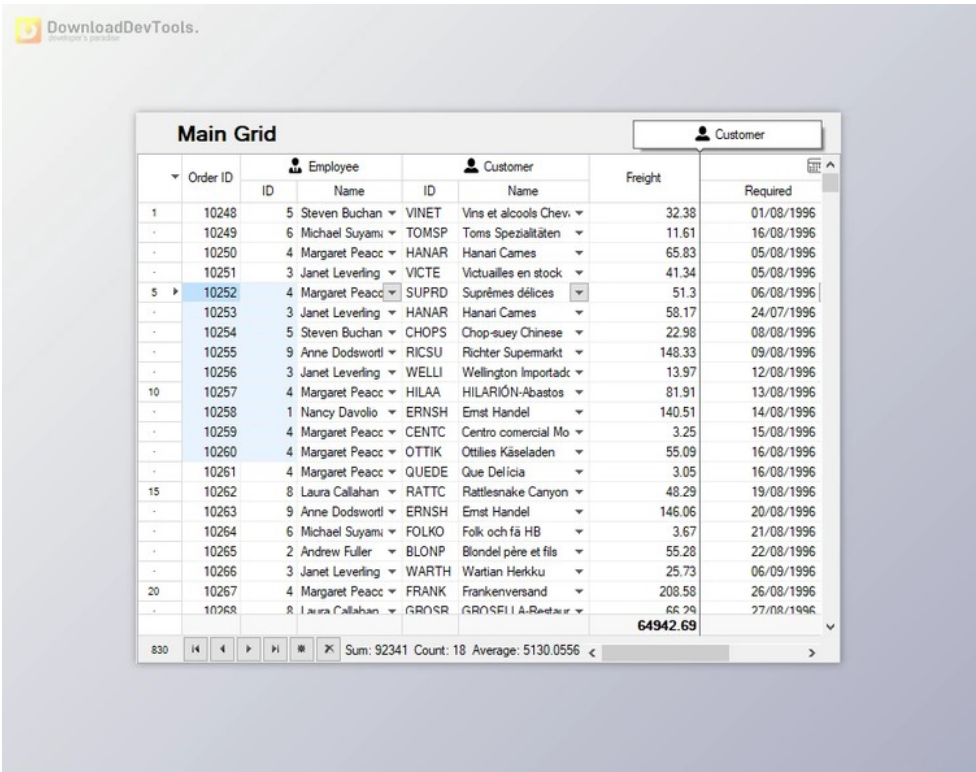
DownloadDevTools.
developer's paradise

Main Grid

Customer

| | Order ID | Employee ID | Employee Name | Customer ID | Customer Name | Freight | Required |
|---|---|---|---|---|---|---|---|
| 1 | 10248 | 5 | Steven Buchan | VINET | Vins et alcools Chev | 32.38 | 01/08/1996 |
| · | 10249 | 6 | Michael Suyama | TOMSP | Toms Spezialitäten | 11.61 | 16/08/1996 |
| · | 10250 | 4 | Margaret Peacc | HANAR | Hanari Carnes | 65.83 | 05/08/1996 |
| · | 10251 | 3 | Janet Leverling | VICTE | Victuailles en stock | 41.34 | 05/08/1996 |
| 5 | 10252 | 4 | Margaret Peacc | SUPRD | Suprêmes délices | 51.3 | 06/08/1996 |
| · | 10253 | 3 | Janet Leverling | HANAR | Hanari Carnes | 58.17 | 24/07/1996 |
| · | 10254 | 5 | Steven Buchan | CHOPS | Chop-suey Chinese | 22.98 | 08/08/1996 |
| · | 10255 | 9 | Anne Dodsworth | RICSU | Richter Supermarkt | 148.33 | 09/08/1996 |
| · | 10256 | 3 | Janet Leverling | WELLI | Wellington Importadc | 13.97 | 12/08/1996 |
| 10 | 10257 | 4 | Margaret Peacc | HILAA | HILARIÓN-Abastos | 81.91 | 13/08/1996 |
| · | 10258 | 1 | Nancy Davolio | ERNSH | Ernst Handel | 140.51 | 14/08/1996 |
| · | 10259 | 4 | Margaret Peacc | CENTC | Centro comercial Mo | 3.25 | 15/08/1996 |
| · | 10260 | 4 | Margaret Peacc | OTTIK | Ottilies Käseladen | 55.09 | 16/08/1996 |
| · | 10261 | 4 | Margaret Peacc | QUEDE | Que Delícia | 3.05 | 16/08/1996 |
| 15 | 10262 | 8 | Laura Callahan | RATTC | Rattlesnake Canyon | 48.29 | 19/08/1996 |
| · | 10263 | 9 | Anne Dodsworth | ERNSH | Ernst Handel | 146.06 | 20/08/1996 |
| · | 10264 | 6 | Michael Suyama | FOLKO | Folk och fä HB | 3.67 | 21/08/1996 |
| · | 10265 | 2 | Andrew Fuller | BLONP | Blondel père et fils | 55.28 | 22/08/1996 |
| · | 10266 | 3 | Janet Leverling | WARTH | Wartian Herkku | 25.73 | 06/09/1996 |
| 20 | 10267 | 4 | Margaret Peacc | FRANK | Frankenversand | 208.58 | 26/08/1996 |
| · | 10268 | 8 | Laura Callahan | GROSR | GROSELLA-Restaur | 66.29 | 27/08/1996 |
| | | | | | | 64942.69 | |

830 Sum: 92341 Count: 18 Average: 5130.0556